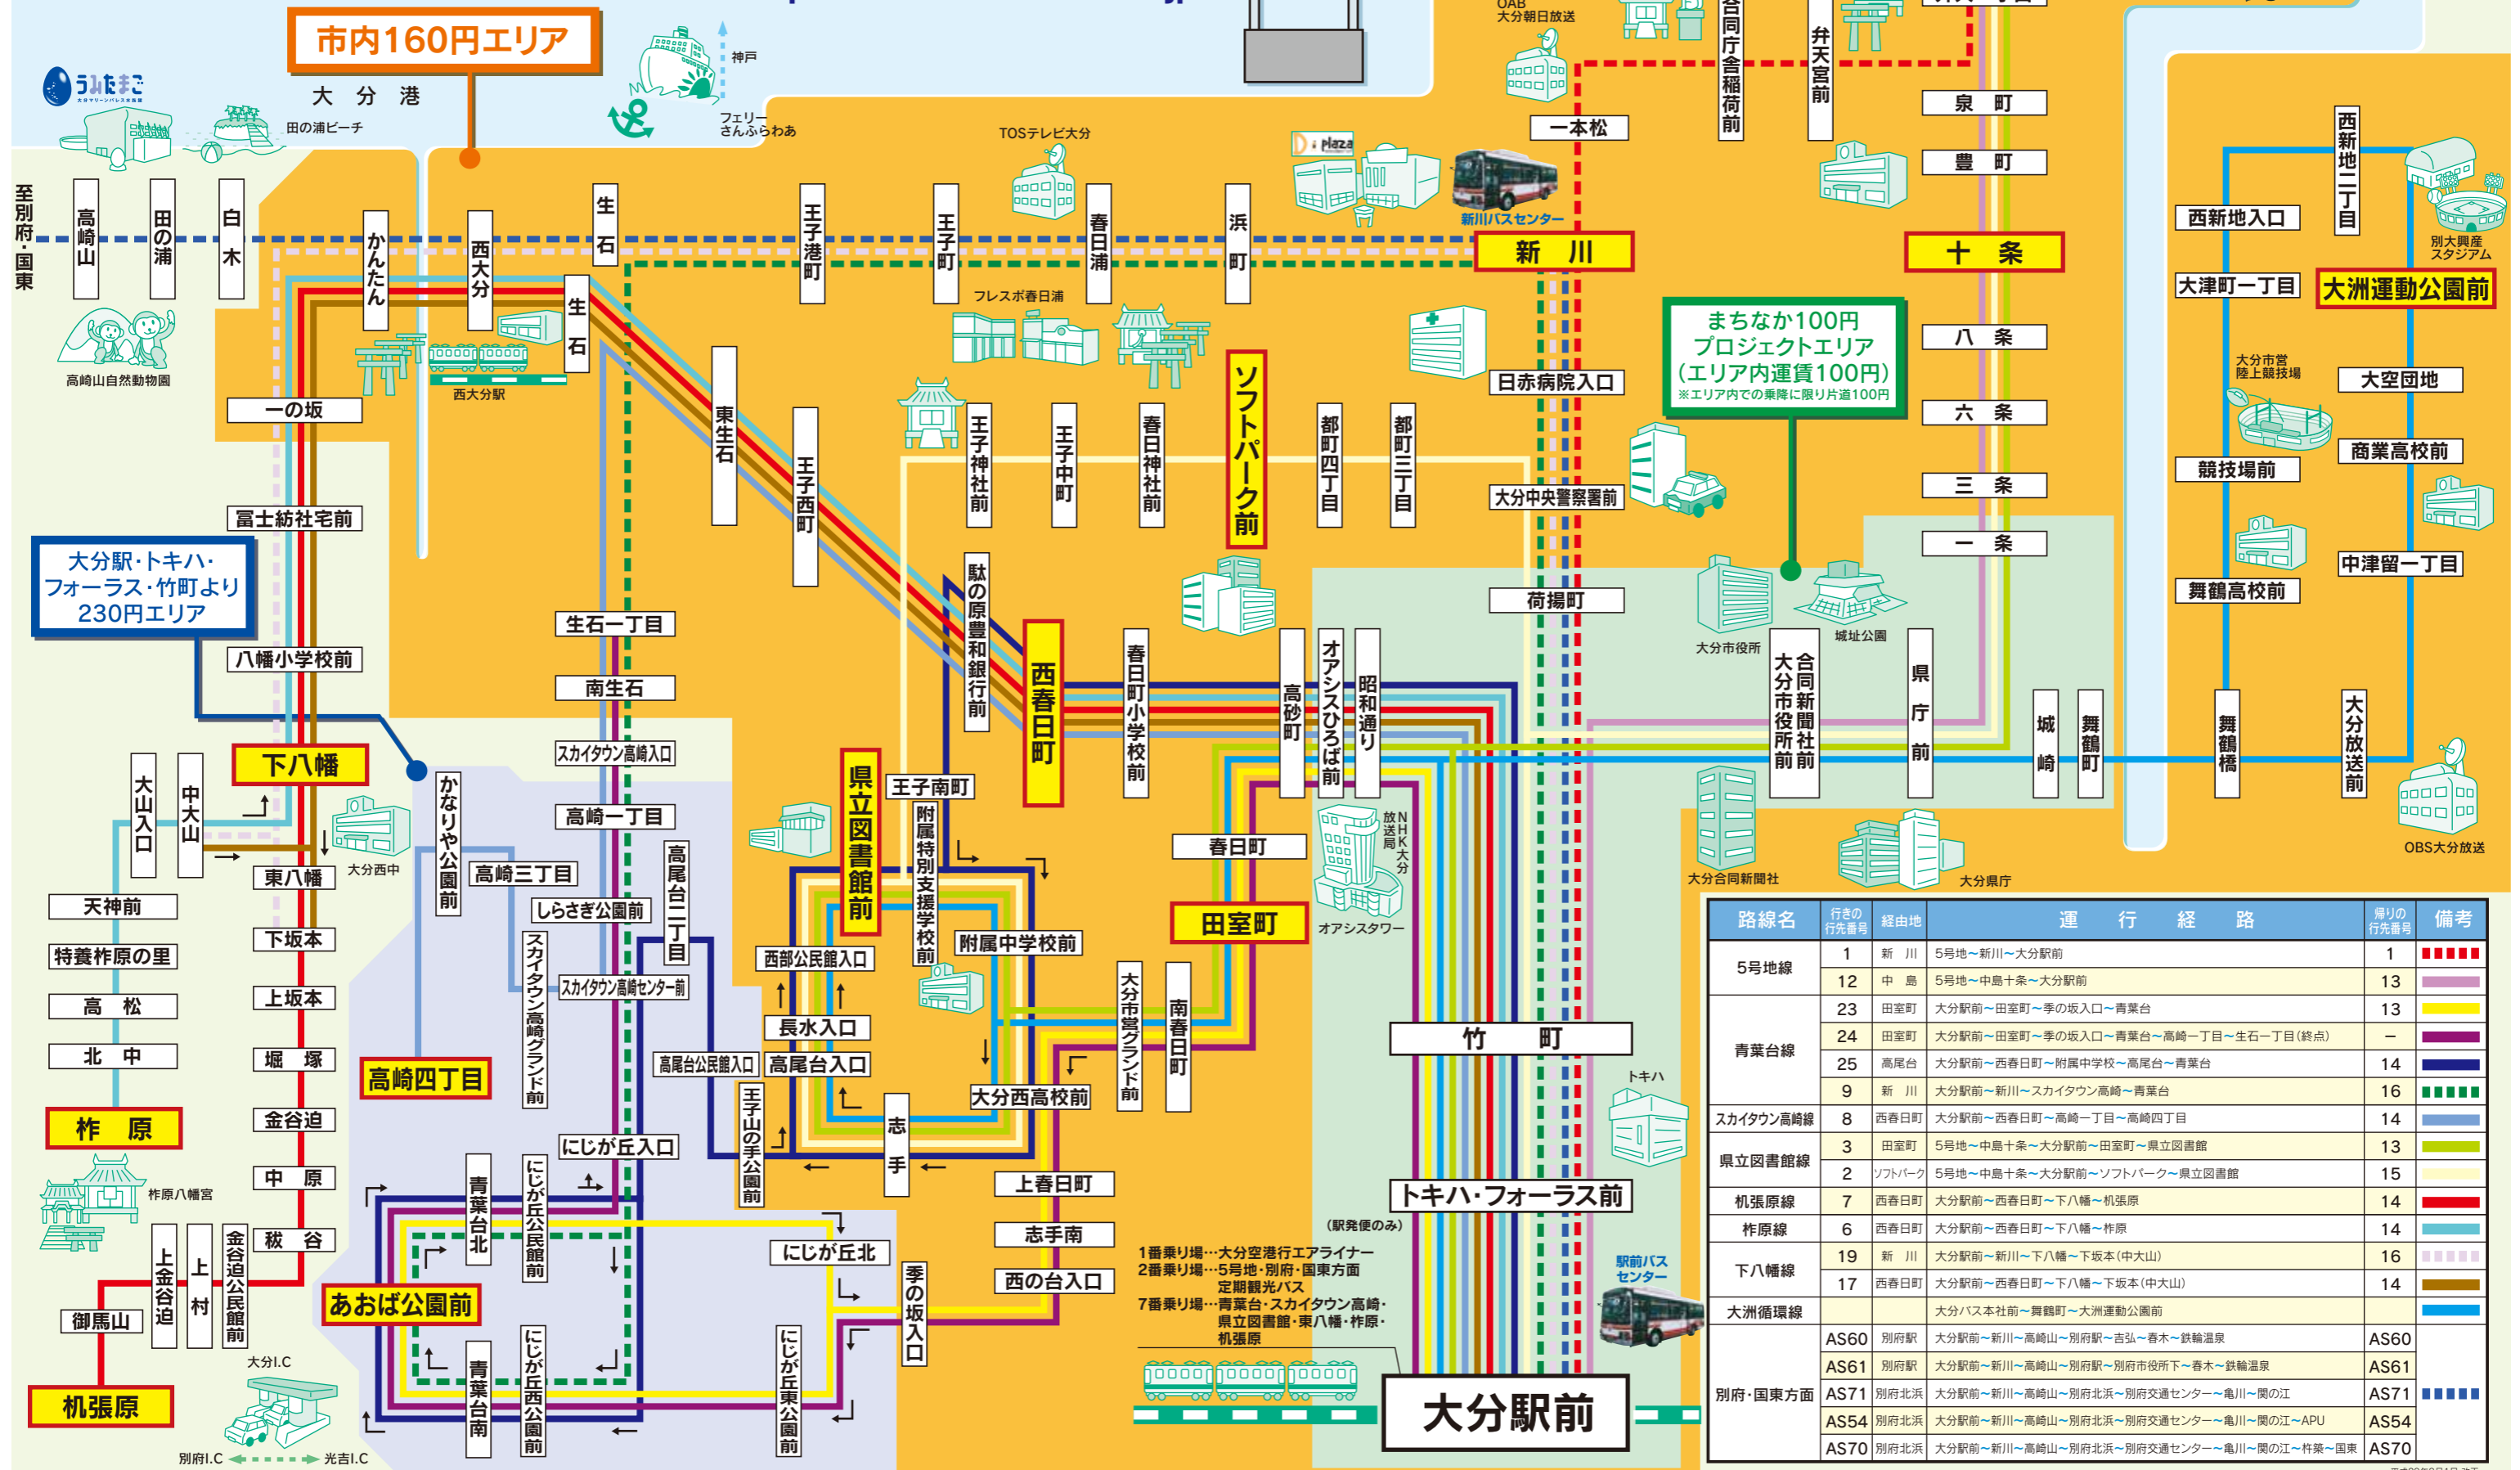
市内160円エリア

うみたまご

大分港

田の浦ビーチ

神戸

フェリーさんふらわあ

OAB 大分朝日放送

県庁前

弁天宮前

合同庁舎稲荷前

泉町

豊町

一本松

TOSテレビ大分

plaza

新川バスセンター

新川

十条

西新地二丁目

別大興産スタジアム

西新地入口

大津町一丁目

大洲運動公園前

至別府・国東

高崎山

田の浦

白木

かんたん

西大分

生石

生石

王子港町

王子町

春日浦

浜町

フレスポ春日浦

まちなか100円プロジェクトエリア（エリア内運賃100円）
※エリア内での乗降に限り片道100円

八条

大分市営陸上競技場

大空団地

高崎山自然動物園

西大分駅

一の坂

東生石

王子西町

王子神社前

王子中町

春日神社前

ソフトパーク前

都町四丁目

都町三丁目

日赤病院入口

六条

競技場前

商業高校前

三条

大分中央警察署前

冨士紡社宅前

一条

中津留一丁目

大分駅・トキハ・フォーラス・竹町より230円エリア

舞鶴高校前

八幡小学校前

生石一丁目

駄の原豊和銀行前

西春日町

春日町小学校前

高砂町

オアシスひろば前

昭和通り

荷揚町

大分市役所

城址公園

合同新聞社大分市役所前

県庁前

城崎

舞鶴町

舞鶴橋

大分放送前

南生石

スカイタウン高崎入口

下八幡

大山入口

中大山

高崎一丁目

かなりや公園前

大分西中

東八幡

県立図書館前

王子南町

附属特別支援学校前

春日町

NHK大分放送局

大分合同新聞社

大分県庁

OBS大分放送

天神前

高崎三丁目

高尾台二丁目

特養柞原の里

しらさぎ公園前

下坂本

スカイタウン高崎グランド前

スカイタウン高崎センター前

西部公民館入口

附属中学校前

大分市営グランド前

南春日町

田室町

オアシスタワー

高松

上坂本

長水入口

北中

堀塚

高崎四丁目

高尾台公民館入口

高尾台入口

大分西高校前

竹町

柞原

金谷迫

王子山の手公園前

志手

トキハ

柞原八幡宮

中原

にじが丘入口

上春日町

トキハ・フォーラス前

青葉台北

にじが丘公民館前

（駅発便のみ）

秘谷

にじが丘北

志手南

1番乗り場…大分空港行エアライナー
2番乗り場…5号地・別府・国東方面
定期観光バス
7番乗り場…青葉台・スカイタウン高崎・県立図書館・東八幡・柞原・机張原

駅前バスセンター

上金谷迫

上村

金谷迫公民館前

あおば公園前

季の坂入口

西の台入口

御馬山

大分I.C

青葉台南

にじが丘西公園前

にじが丘東公園前

大分駅前

机張原

別府I.C

光吉I.C

| 路線名 | 行きの行先番号 | 経由地 | 運行経路 | 帰りの行先番号 | 備考 |
|---|---|---|---|---|---|
| 5号地線 | 1 | 新川 | 5号地～新川～大分駅前 | 1 | |
| | 12 | 中島 | 5号地～中島十条～大分駅前 | 13 | |
| 青葉台線 | 23 | 田室町 | 大分駅前～田室町～季の坂入口～青葉台 | 13 | |
| | 24 | 田室町 | 大分駅前～田室町～季の坂入口～青葉台～高崎一丁目～生石一丁目(終点) | － | |
| | 25 | 高尾台 | 大分駅前～西春日町～附属中学校～高尾台～青葉台 | 14 | |
| | 9 | 新川 | 大分駅前～新川～スカイタウン高崎～青葉台 | 16 | |
| スカイタウン高崎線 | 8 | 西春日町 | 大分駅前～西春日町～高崎一丁目～高崎四丁目 | 14 | |
| 県立図書館線 | 3 | 田室町 | 5号地～中島十条～大分駅前～田室町～県立図書館 | 13 | |
| | 2 | ソフトパーク | 5号地～中島十条～大分駅前～ソフトパーク～県立図書館 | 15 | |
| 机張原線 | 7 | 西春日町 | 大分駅前～西春日町～下八幡～机張原 | 14 | |
| 柞原線 | 6 | 西春日町 | 大分駅前～西春日町～下八幡～柞原 | 14 | |
| 下八幡線 | 19 | 新川 | 大分駅前～新川～下八幡～下坂本(中大山) | 16 | |
| | 17 | 西春日町 | 大分駅前～西春日町～下八幡～下坂本(中大山) | 14 | |
| 大洲循環線 | | | 大分バス本社前～舞鶴町～大洲運動公園前 | | |
| 別府・国東方面 | AS60 | 別府駅 | 大分駅前～新川～高崎山～別府駅～吉弘～春木～鉄輪温泉 | AS60 | |
| | AS61 | 別府駅 | 大分駅前～新川～高崎山～別府駅～別府市役所下～春木～鉄輪温泉 | AS61 | |
| | AS71 | 別府北浜 | 大分駅前～新川～高崎山～別府北浜～別府交通センター～亀川～関の江 | AS71 | |
| | AS54 | 別府北浜 | 大分駅前～新川～高崎山～別府北浜～別府交通センター～亀川～関の江～APU | AS54 | |
| | AS70 | 別府北浜 | 大分駅前～新川～高崎山～別府北浜～別府交通センター～亀川～関の江～杵築～国東 | AS70 | |